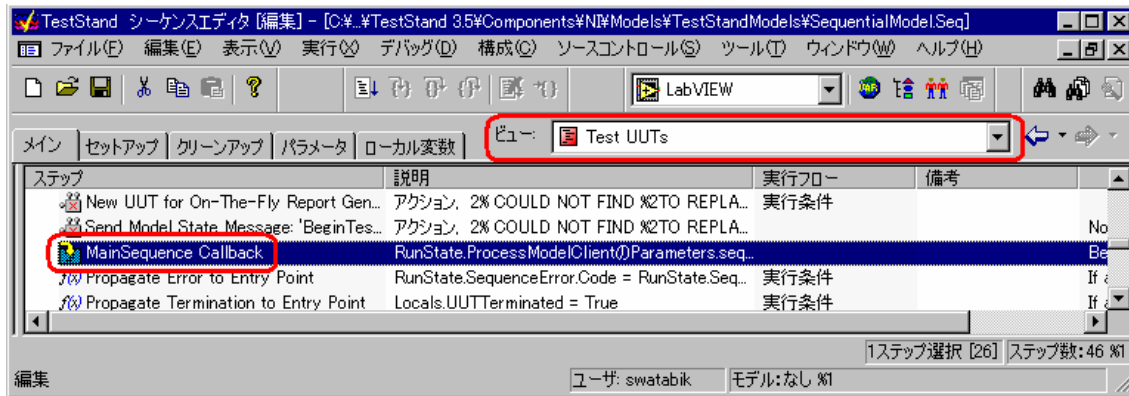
TestStand シーケンスエディタ [編集] - [C:¥...¥TestStand 3.5¥Components¥NI¥Models¥TestStandModels¥SequentialModel.Seq]

ファイル(F) 編集(E) 表示(V) 実行(X) デバッグ(D) 構成(C) ソースコントロール(S) ツール(T) ウィンドウ(W) ヘルプ(H)

LabVIEW

メイン | セットアップ | クリーンアップ | パラメータ | ローカル変数

ビュー: Test UUTs

| ステップ | 説明 | 実行フロー | 備考 | |
|---|---|---|---|---|
| New UUT for On-The-Fly Report Gen... | アクション, 2% COULD NOT FIND %2TO REPLA... | 実行条件 | | |
| Send Model State Message: 'BeginTes... | アクション, 2% COULD NOT FIND %2TO REPLA... | | | No |
| MainSequence Callback | RunState.ProcessModelClientのParameters.seq... | | | Be |
| Propagate Error to Entry Point | RunState.SequenceError.Code = RunState.Seq... | 実行条件 | | If |
| Propagate Termination to Entry Point | Locals.UUTTerminated = True | 実行条件 | | If |

1ステップ選択 [26] ステップ数:46 %1

編集 | ユーザ: swatabik | モデル:なし %1